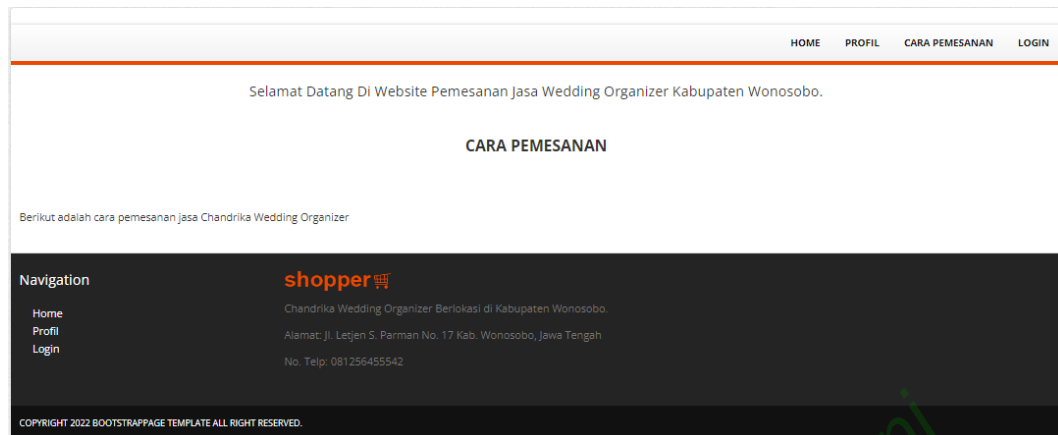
HOME PROFIL CARA PEMESANAN LOGIN

Selamat Datang Di Website Pemesanan Jasa Wedding Organizer Kabupaten Wonosobo.

CARA PEMESANAN

Berikut adalah cara pemesanan jasa Chandrika Wedding Organizer

Navigation

Home
Profil
Login

shopper

Chandrika Wedding Organizer Berlokasi di Kabupaten Wonosobo.

Alamat: Jl. Letjen S. Parman No. 17 Kab. Wonosobo, Jawa Tengah

No. Telp: 081256455542

COPYRIGHT 2022 BOOTSTRAPPAGE TEMPLATE ALL RIGHT RESERVED.